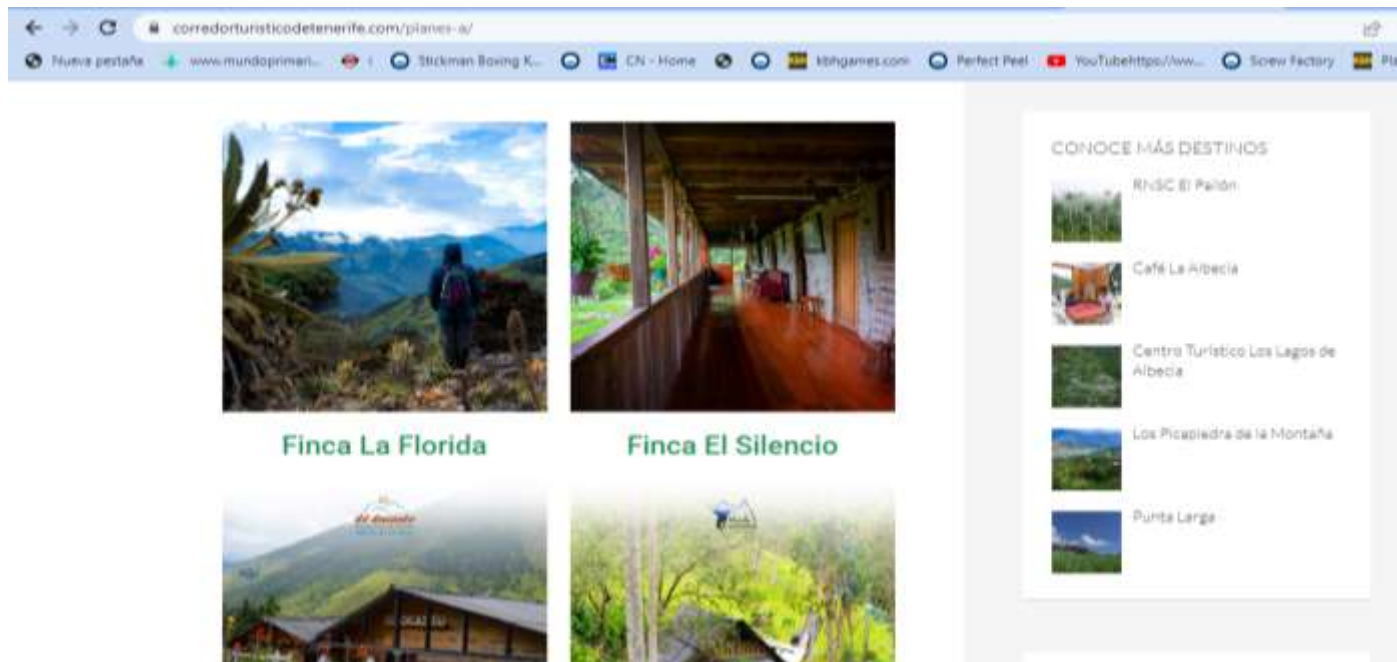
corredorturisticodetenerife.com/planes-a/

Nueva pestaña www.mundoprimari... Stickman Boxing K... CN - Home kbhgames.com Perfect Peel YouTubehttps://ww... Screw Factory Pl

Finca La Florida

Finca El Silencio

El Dorado

CONOCE MÁS DESTINOS

RNSC El Peñón

Café La Albecia

Centro Turístico Los Lagos de Albecia

Los Picapiedra de la Montaña

Punta Larga